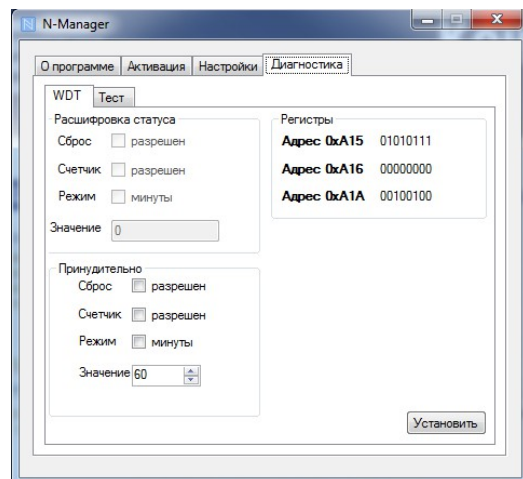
N-Manager

О программе | Активация | Настройки | Диагностика

WDT | Тест

Расшифровка статуса
Сброс разрешен
Счетчик разрешен
Режим минуты
Значение 0

Регистры
Адрес 0xA15 01010111
Адрес 0xA16 00000000
Адрес 0xA1A 00100100

Принудительно
Сброс разрешен
Счетчик разрешен
Режим минуты
Значение 60

Установить